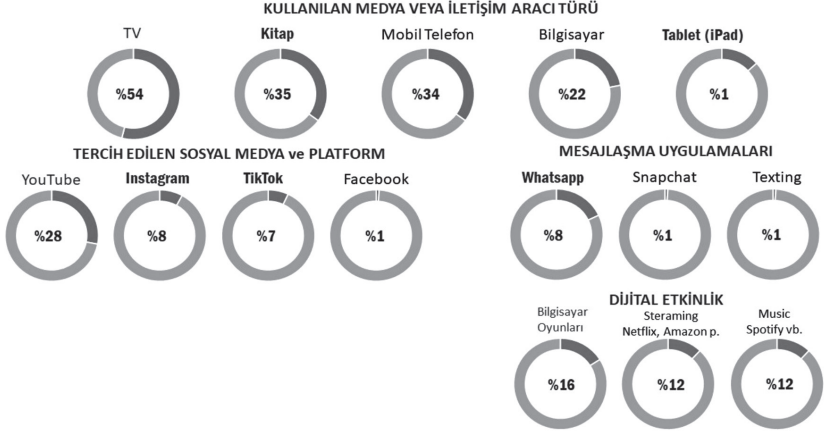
KULLANILAN MEDYA VEYA İLETİŞİM ARACI TÜRÜ

TV
%54

Kitap
%35

Mobil Telefon
%34

Bilgisayar
%22

Tablet (iPad)
%1

TERCİH EDİLEN SOSYAL MEDYA ve PLATFORM

YouTube
%28

Instagram
%8

TikTok
%7

Facebook
%1

MESAJLAŞMA UYGULAMALARI

Whatsapp
%8

Snapchat
%1

Texting
%1

DİJİTAL ETKİNLİK

Bilgisayar Oyunları
%16

Steraming Netflix, Amazon p.
%12

Music Spotify vb.
%12